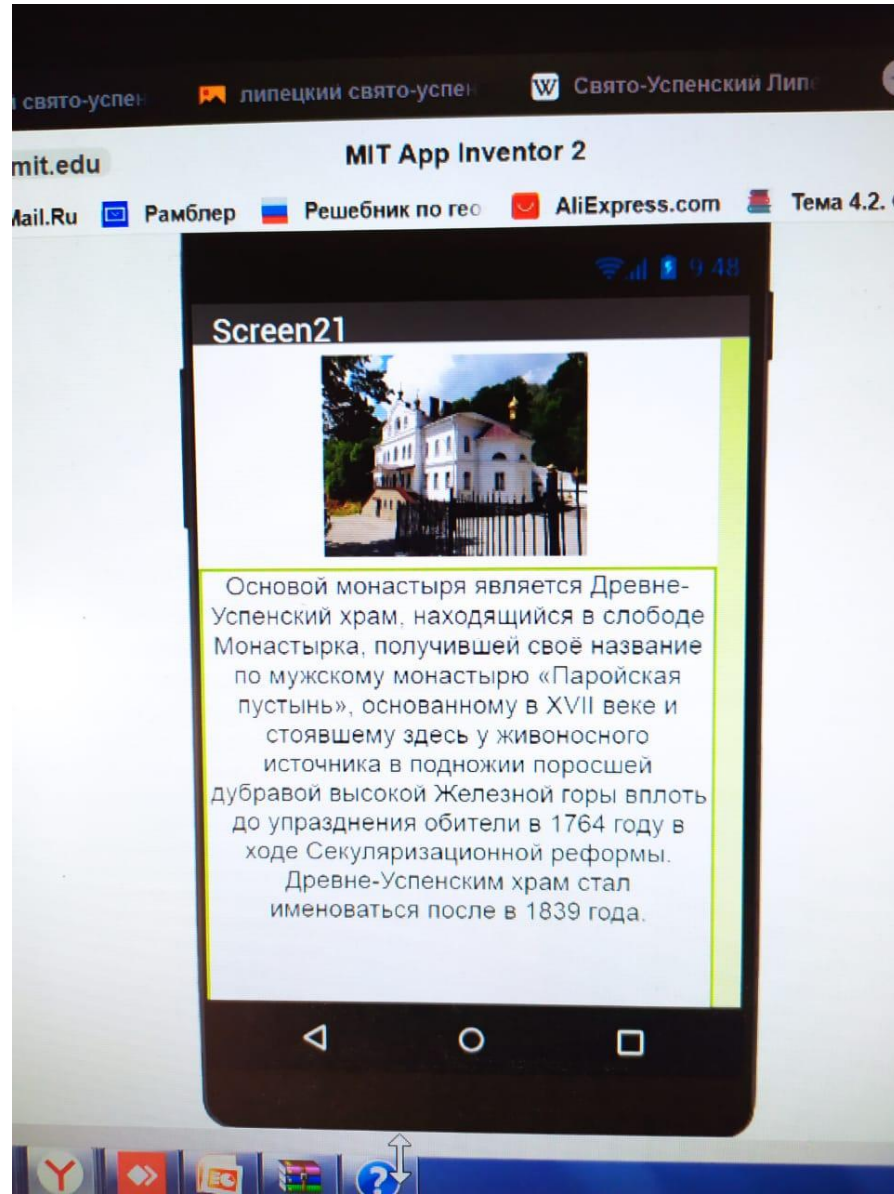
свято-успен липецкий свято-успен Свято-Успенский Липе

mit.edu

MIT App Inventor 2

Mail.Ru Рамблер Решебник по гео AliExpress.com Тема 4.2.

9:48

Screen21

Основой монастыря является Древне-Успенский храм, находящийся в слободе Монастырка, получившей своё название по мужскому монастырю «Паройская пустынь», основанному в XVII веке и стоявшему здесь у живоносного источника в подножии поросшей дубравой высокой Железной горы вплоть до упразднения обители в 1764 году в ходе Секуляризационной реформы. Древне-Успенским храм стал именоваться после в 1839 года.